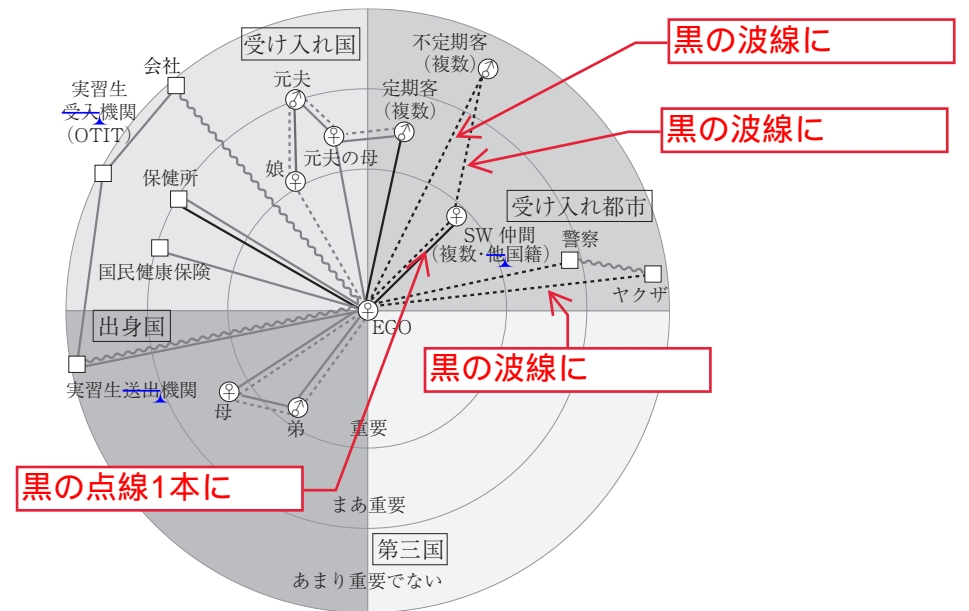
受け入れ国

不定期客
（複数）

定期客
（複数）

元夫

元夫の母

娘

会社

実習生
受入機関
（OTIT）

保健所

国民健康保険

受け入れ都市

SW 仲間
（複数・他国籍）

警察

ヤクザ

EGO

出身国

実習生送出機関

母

弟

重要

まあ重要

第三国

あまり重要でない

黒の波線に

黒の波線に

黒の波線に

黒の点線1本に